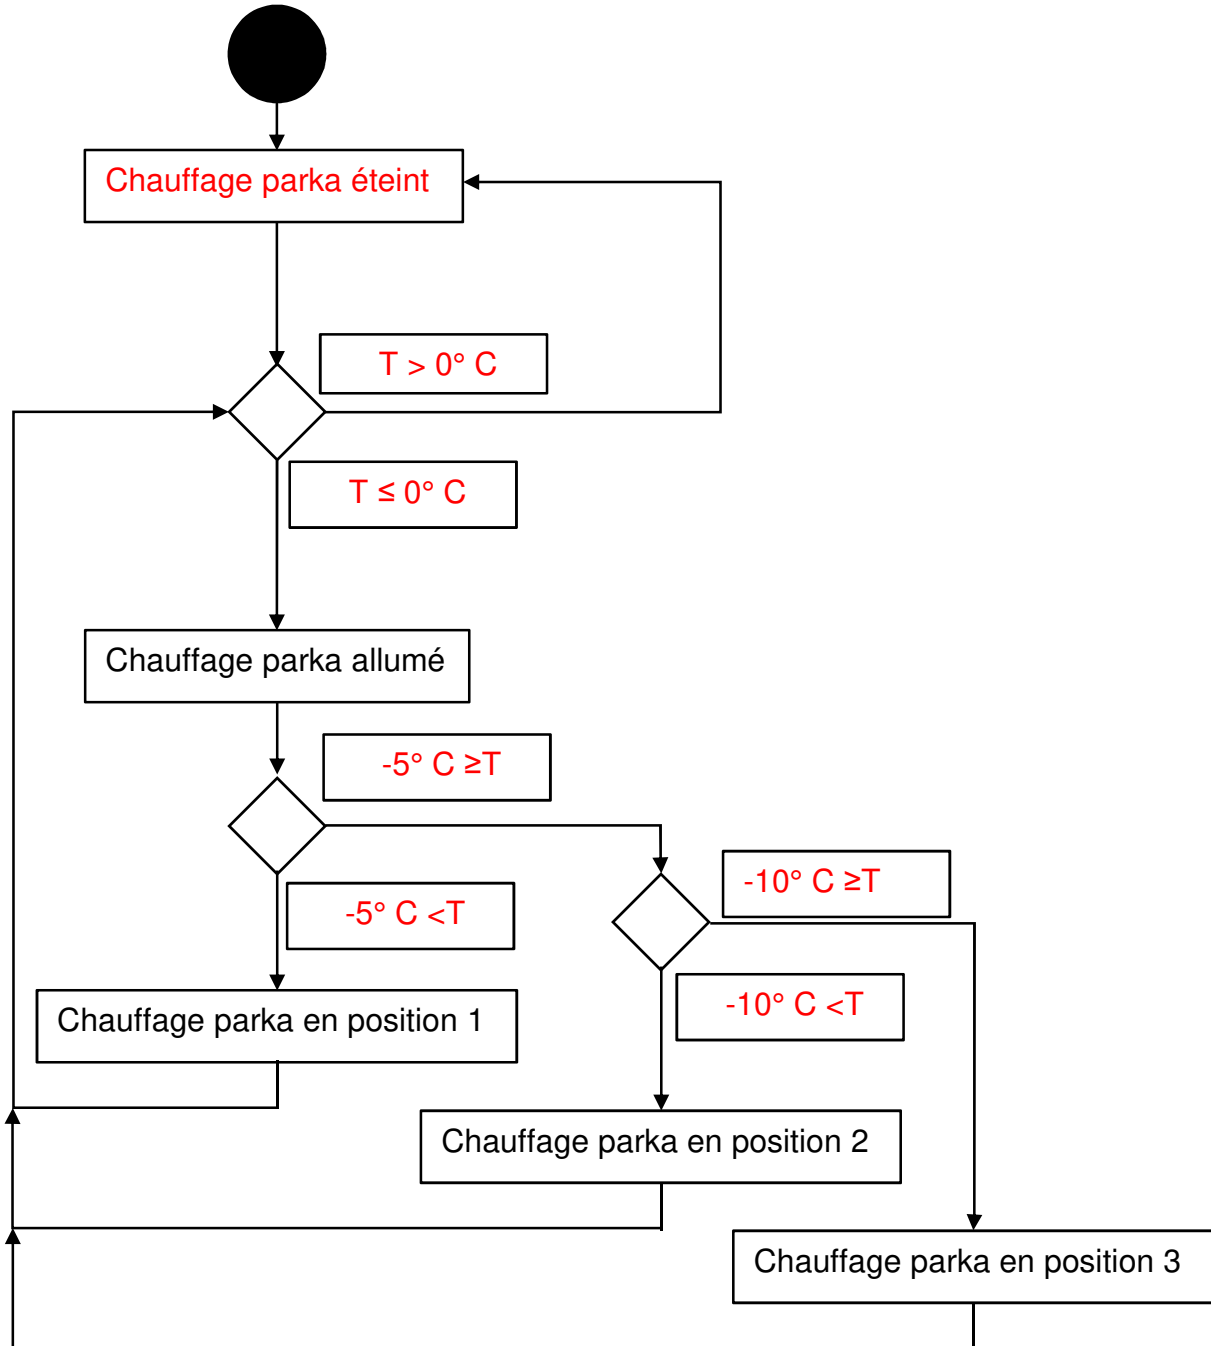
Chauffage parka éteint

T > 0° C

T ≤ 0° C

Chauffage parka allumé

-5° C ≥T

-5° C <T

-10° C ≥T

-10° C <T

Chauffage parka en position 1

Chauffage parka en position 2

Chauffage parka en position 3